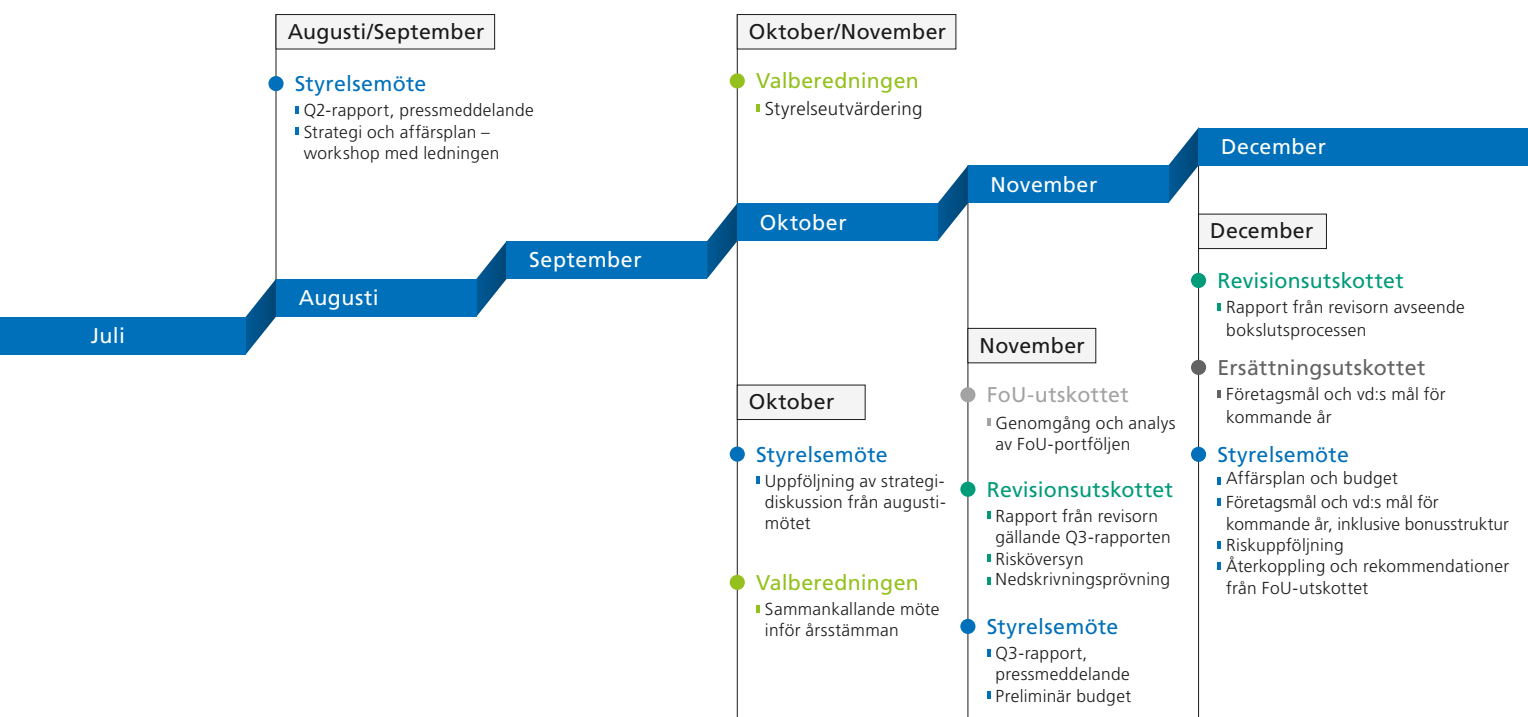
Augusti/September

Styrelsemöte
Q2-rapport, pressmeddelande
Strategi och affärsplan – workshop med ledningen

Oktober/November

Valberedningen
Styrelseutvärdering

December

November

Oktober

September

Augusti

Juli

December

Revisionsutskottet
Rapport från revisorn avseende bokslutsprocessen

Ersättningsutskottet
Företagsmål och vd:s mål för kommande år

Styrelsemöte
Affärsplan och budget
Företagsmål och vd:s mål för kommande år, inklusive bonusstruktur
Riskuppföljning
Återkoppling och rekommendationer från FoU-utskottet

November

FoU-utskottet
Genomgång och analys av FoU-portföljen

Revisionsutskottet
Rapport från revisorn gällande Q3-rapporten
Risköversyn
Nedskrivningsprövning

Styrelsemöte
Q3-rapport, pressmeddelande
Preliminär budget

Oktober

Styrelsemöte
Uppföljning av strategidiskussion från augustimötet

Valberedningen
Sammankallande möte inför årsstämman